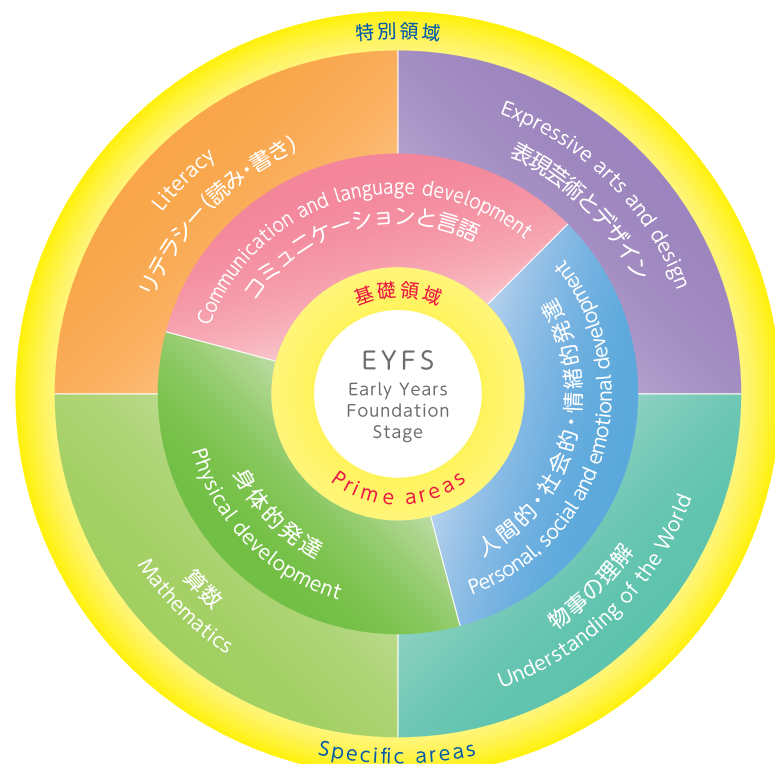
特別領域

Literacy
リテラシー(読み・書き)

Expressive arts and design
表現芸術とデザイン

Communication and language development
コミュニケーションと言語

基礎領域

EYFS
Early Years Foundation Stage

Prime areas

人間的・社会的・情緒的発達
Personal, social and emotional development

身体的発達
Physical development

算数
Mathematics

物事の理解
Understanding of the World

Specific areas